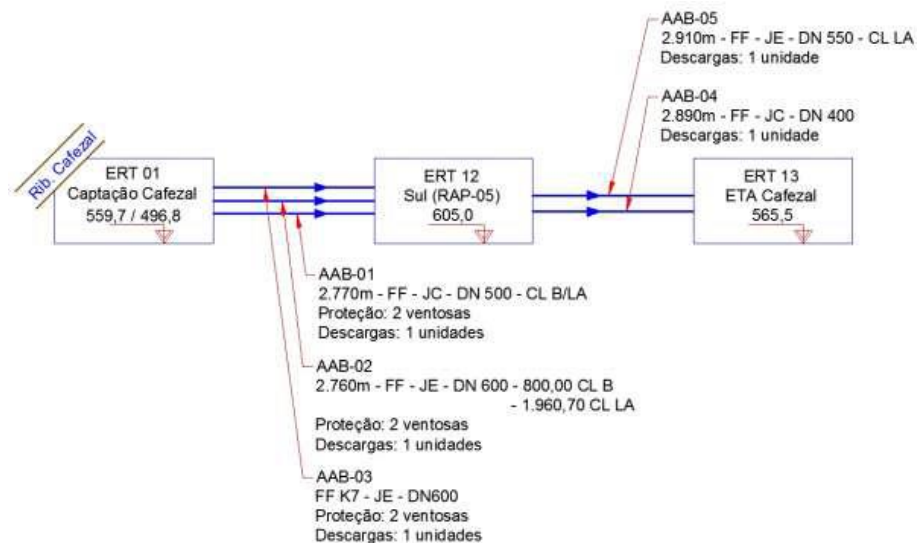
AAB-05
2.910m - FF - JE - DN 550 - CL LA
Descargas: 1 unidade

AAB-04
2.890m - FF - JC - DN 400
Descargas: 1 unidade

Rib. Cafezal

ERT 01
Captação Cafezal
559,7 / 496,8

ERT 12
Sul (RAP-05)
605,0

ERT 13
ETA Cafezal
565,5

AAB-01
2.770m - FF - JC - DN 500 - CL B/LA
Proteção: 2 ventosas
Descargas: 1 unidades

AAB-02
2.760m - FF - JE - DN 600 - 800,00 CL B
- 1.960,70 CL LA
Proteção: 2 ventosas
Descargas: 1 unidades

AAB-03
FF K7 - JE - DN600
Proteção: 2 ventosas
Descargas: 1 unidades